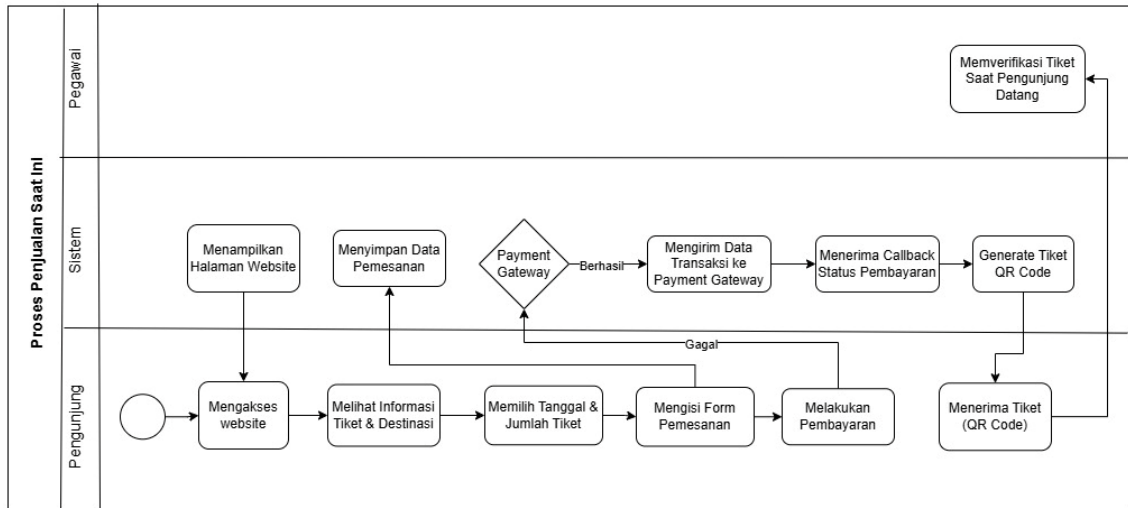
Proses Penjualan Saat Ini

Pegawai

Memverifikasi Tiket Saat Pengunjung Datang

Sistem

Menampilkan Halaman Website

Menyimpan Data Pemesanan

Payment Gateway

Berhasil

Mengirim Data Transaksi ke Payment Gateway

Menerima Callback Status Pembayaran

Generate Tiket QR Code

Gagal

Pengunjung

Mengakses website

Melihat Informasi Tiket & Destinasi

Memilih Tanggal & Jumlah Tiket

Mengisi Form Pemesanan

Melakukan Pembayaran

Menerima Tiket (QR Code)